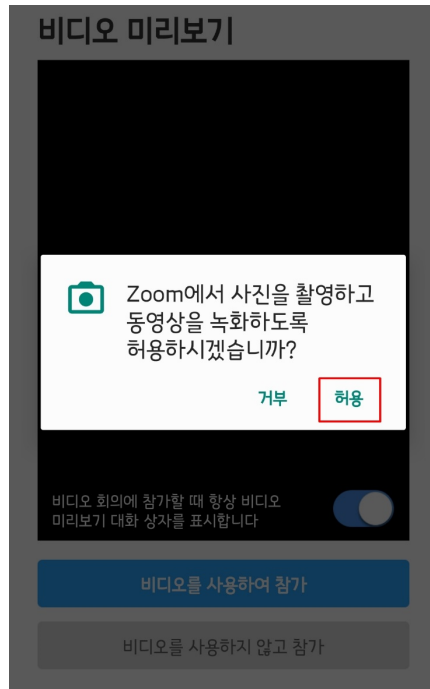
비디오 미리보기

Zoom에서 사진을 촬영하고 동영상을 녹화하도록 허용하시겠습니까?

거부 허용

비디오 회의에 참가할 때 항상 비디오 미리보기 대화 상자를 표시합니다

비디오를 사용하여 참가

비디오를 사용하지 않고 참가